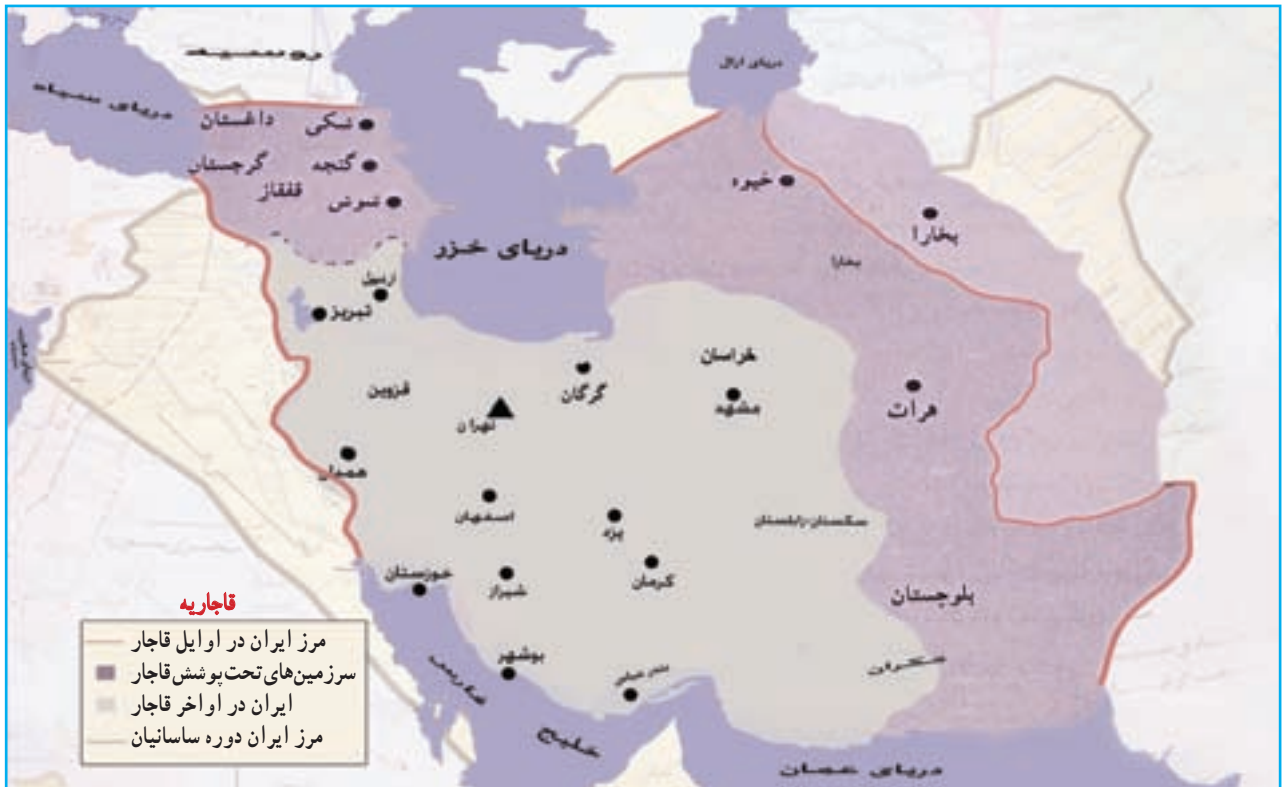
دریای سیاه
دریای آرال
داغستان
شکی
گرجستان
گنجه
قفقاز
شوشی
خیوه
بخارا
دریای خزر
بخارا
اردبیل
تبریز
خراسان
گرگان
قزوین
مشهد
هرات
تهران
همدان
اصفهان
یزد
سیستان و بلوچستان
خوزستان
کرمان
شیراز
بلوچستان
قاجاریه
مرز ایران در اوایل قاجار
بوشهر
سرزمین‌های تحت‌پوشش قاجار
بندر عباس
ایران در اواخر قاجار
مرز ایران دوره ساسانیان
خلیج فارس
دریای عمان